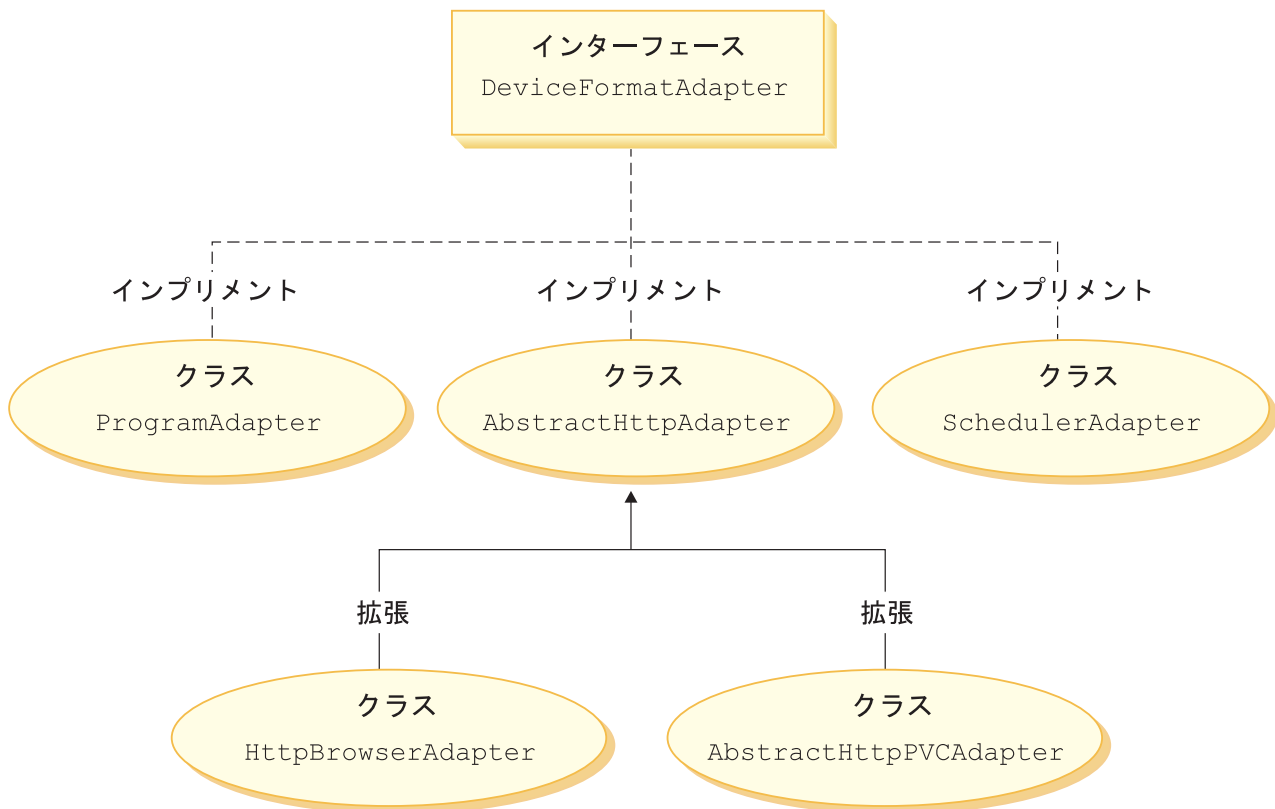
インターフェース
DeviceFormatAdapter

インプリメント

インプリメント

インプリメント

クラス
ProgramAdapter

クラス
AbstractHttpAdapter

クラス
SchedulerAdapter

拡張

拡張

クラス
HttpBrowserAdapter

クラス
AbstractHttpPVCAdapter